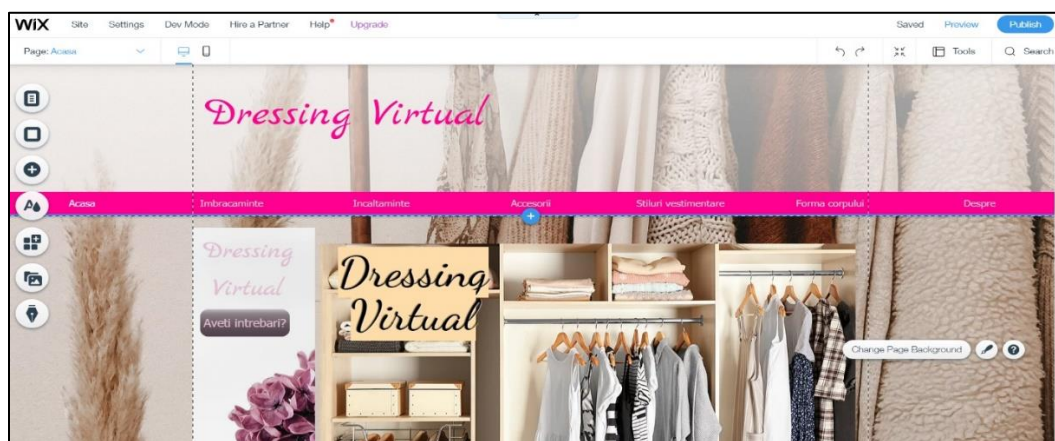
WiX Site Settings Dev Mode Hire a Partner Help Upgrade

Saved Preview Publish

Page: Acasa

Tools Search

Dressing Virtual

Acasa Imbracaminte Incaltaminte Accesorii Stiluri vestimentare Forma corpului Despre

Dressing Virtual

Aveti intrebari?

Dressing Virtual

Change Page Background